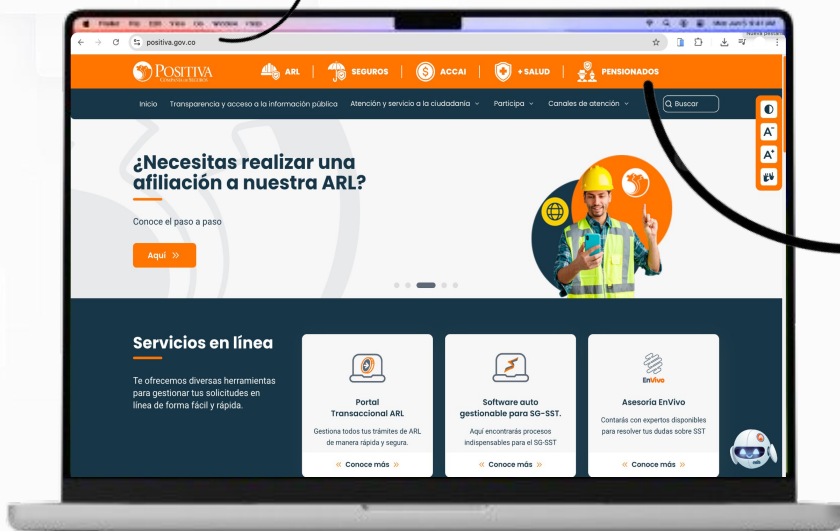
positiva.gov.co

Nueva pestaña

POSITIVA COMPAÑÍA DE SEGUROS

ARL | SEGUROS | ACCAI | + SALUD | PENSIONADOS

Inicio Transparencia y acceso a la información pública Atención y servicio a la ciudadanía Participa Canales de atención Buscar

¿Necesitas realizar una afiliación a nuestra ARL?

Conoce el paso a paso

Aquí »

Servicios en línea

Te ofrecemos diversas herramientas para gestionar tus solicitudes en línea de forma fácil y rápida.

Portal Transaccional ARL

Gestiona todos tus trámites de ARL de manera rápida y segura.

« Conoce más »

Software auto gestionable para SG-SST.

Aquí encontrarás procesos indispensables para el SG-SST

« Conoce más »

EnVivo

Asesoria EnVivo

Contarás con expertos disponibles para resolver tus dudas sobre SST

« Conoce más »